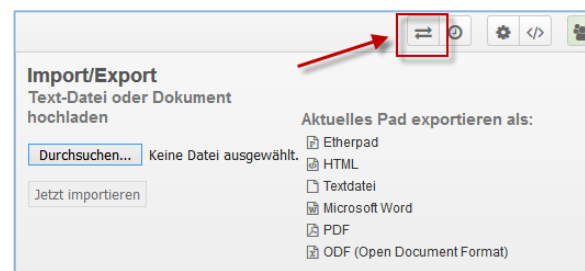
Import/Export
Text-Datei oder Dokument hochladen

Durchsuchen... Keine Datei ausgewählt.

Jetzt importieren

Aktuelles Pad exportieren als:
Etherpad
HTML
Textdatei
Microsoft Word
PDF
ODF (Open Document Format)